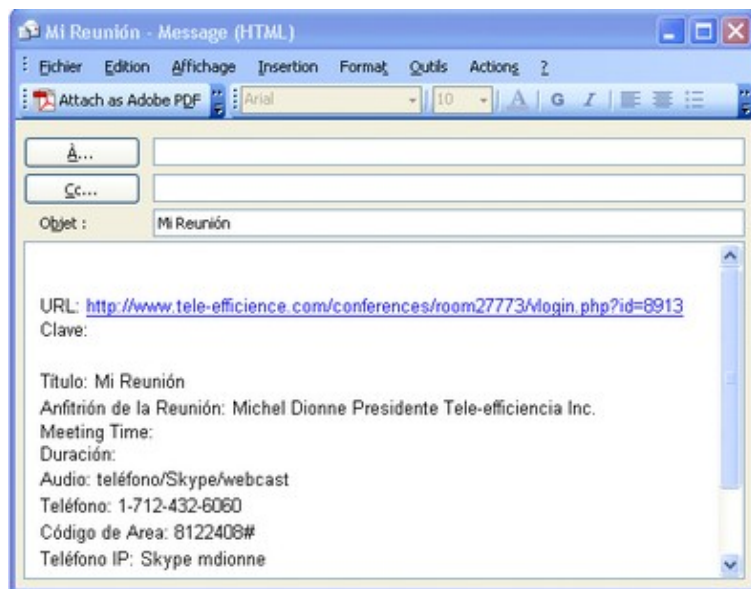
Mi Reunión - Message (HTML)

Fichier Edition Affichage Insertion Format Outils Actions ?

Attach as Adobe PDF Arial 10 A G I

À...
Cc...
Objet : Mi Reunión

URL: http://www.tele-efficience.com/conferences/room27773/login.php?id=8913
Clave:

Título: Mi Reunión
Anfitrión de la Reunión: Michel Dionne Presidente Tele-efficiencia Inc.
Meeting Time:
Duración:
Audio: teléfono/Skype/webcast
Teléfono: 1-712-432-6060
Código de Area: 8122408#
Teléfono IP: Skype mdionne